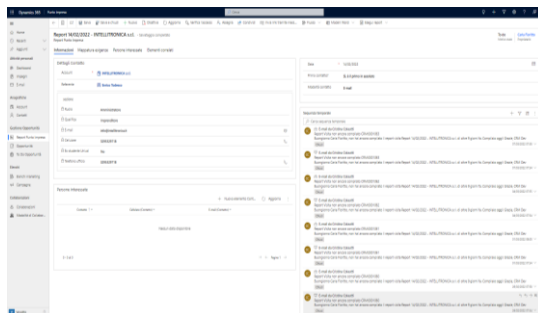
Dynamics 365

Report 16/02/2022 - INTELLITRONICA s.r.l.

Informazioni   Riepilogo sequenza   Persone interessate   Elementi correlati

Dettagli contatto

Account   INTELLITRONICA s.r.l.

Referente   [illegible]

Persone interessate

Nessun dato disponibile

Sequenza temporale

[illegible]